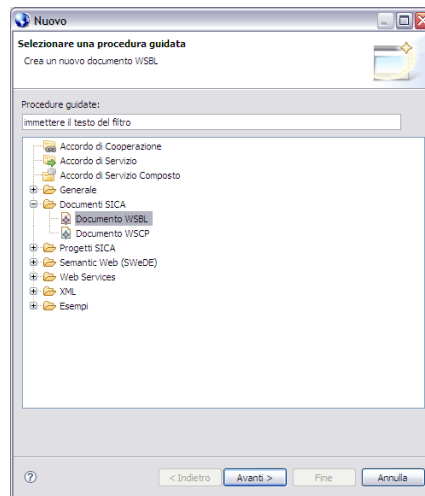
Nuovo

Selezionare una procedura guidata

Crea un nuovo documento WSBL

Procedure guidate:

immettere il testo del filtro

Accordo di Cooperazione
Accordo di Servizio
Accordo di Servizio Composto
Generale
Documenti SICA
Documento WSBL
Documento WSCP
Progetti SICA
Semantic Web (SWeDE)
Web Services
XML
Esempi

?

< Indietro

Avanti >

Fine

Annulla